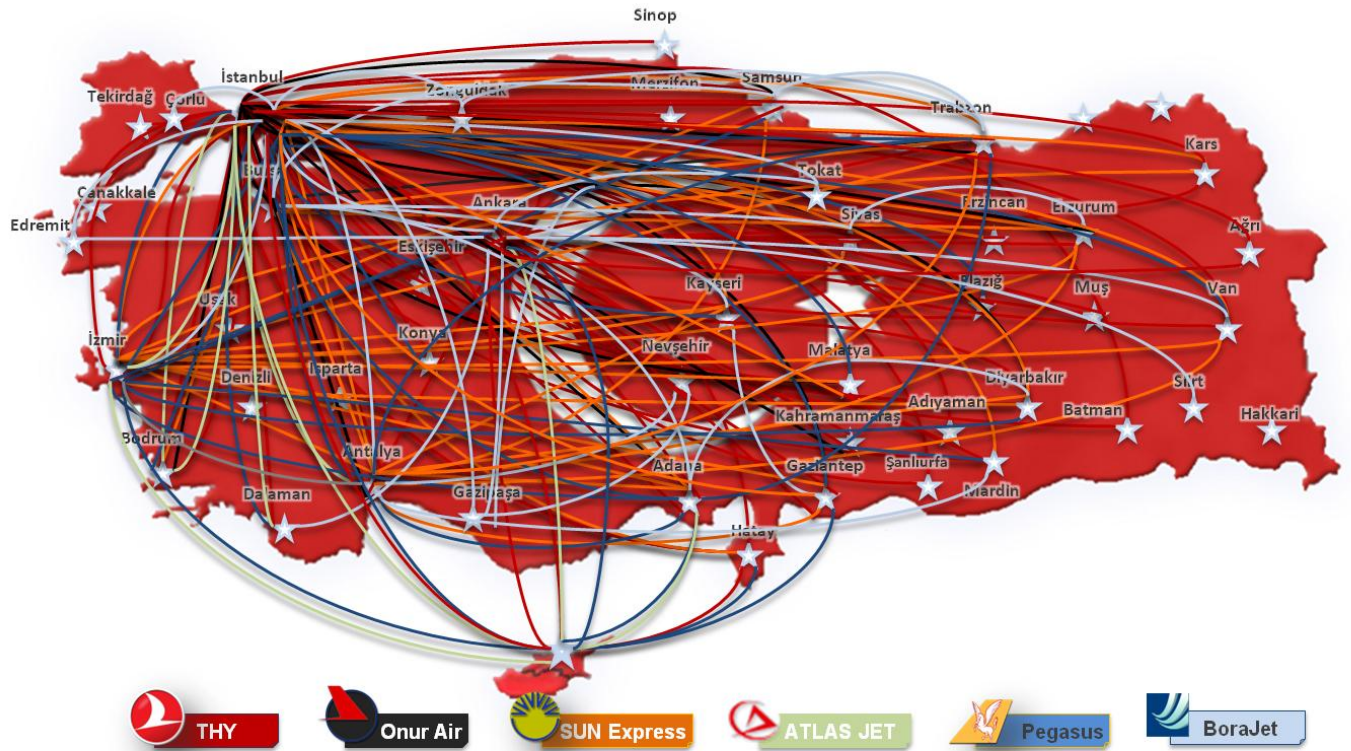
Sinop
İstanbul
Samsun
Merzifon
Zonguldak
Tekirdağ
Çorlu
Trabzon
Kars
Tokat
Bursa
Çanakkale
Ankara
Sivas
Erzincan
Erzurum
Edremit
Ağrı
Eskişehir
Kayseri
Elazığ
Muş
Van
Uşak
Konya
İzmir
Nevşehir
Malatya
Isparta
Diyarbakır
Siirt
Denizli
Adıyaman
Kahramanmaraş
Batman
Hakkari
Bodrum
Antalya
Adana
Gaziantep
Şanlıurfa
Mardin
Gazipaşa
Dalaman
Hatay
THY
Onur Air
SUN Express
ATLAS JET
Pegasus
BoraJet